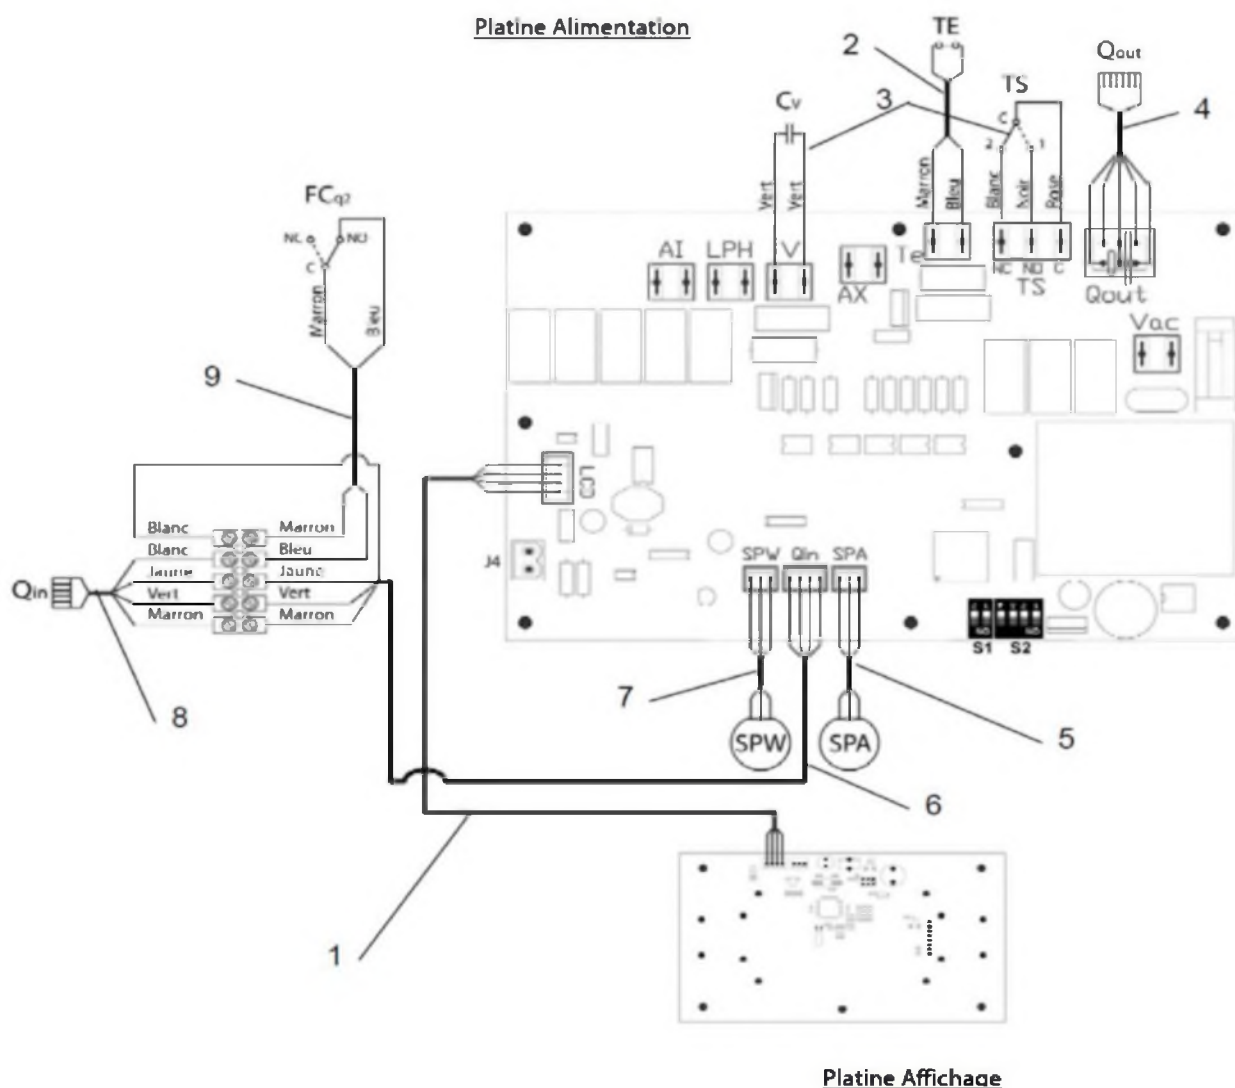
Platine Alimentation

TE
2
Qout
Cv
3
TS
4
C
2
1
Vert
Vert
Marron
Bleu
Blanc
Noir
Rose
FCq2
NC
NO
C
Marron
Bleu
AI
LPH
V
AX
Te
NC
NO
C
TS
Qout
Vac
9
LCD
Blanc
Marron
Blanc
Bleu
Jaune
Jaune
Qin
Vert
Vert
Marron
Marron
J4
SPW
Qin
SPA
S1
S2
8
7
5
SPW
SPA
6
1

Platine Affichage